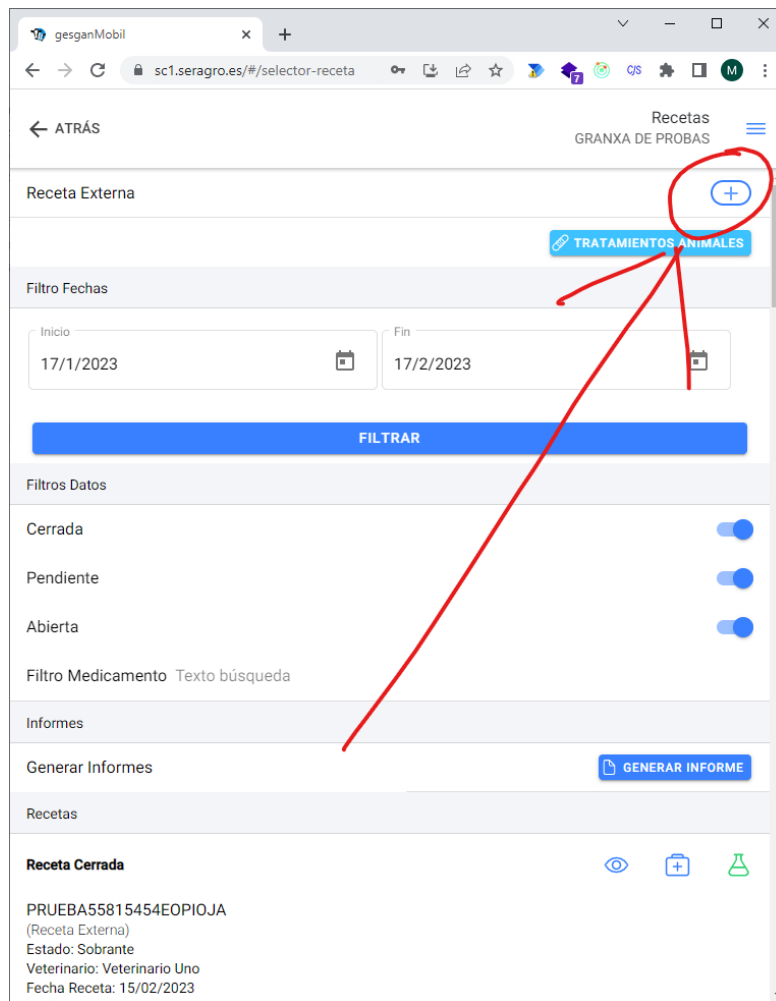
gesganMobil

sc1.seragro.es/#/selector-receta

7

C/S

M

ATRÁS

Recetas
GRANXA DE PROBAS

Receta Externa

TRATAMIENTOS ANIMALES

Filtro Fechas

Inicio
17/1/2023

Fin
17/2/2023

FILTRAR

Filtros Datos

Cerrada

Pendiente

Abierta

Filtro Medicamento Texto búsqueda

Informes

Generar Informes

GENERAR INFORME

Recetas

Receta Cerrada

PRUEBA55815454EOPIOJA
(Receta Externa)
Estado: Sobrante
Veterinario: Veterinario Uno
Fecha Receta: 15/02/2023